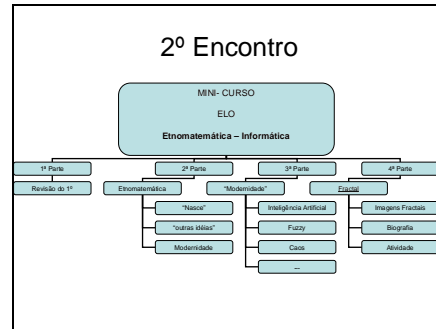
2º Encontro

MINI- CURSO

ELO

Etnomatemática – Informática

1ª Parte

Revisão do 1º

2ª Parte

Etnomatemática

"Nasce"

"outras idéias"

Modernidade

3ª Parte

"Modernidade"

Inteligência Artificial

Fuzzy

Caos

...

4ª Parte

Fractal

Imagens Fractais

Biografia

Atividade